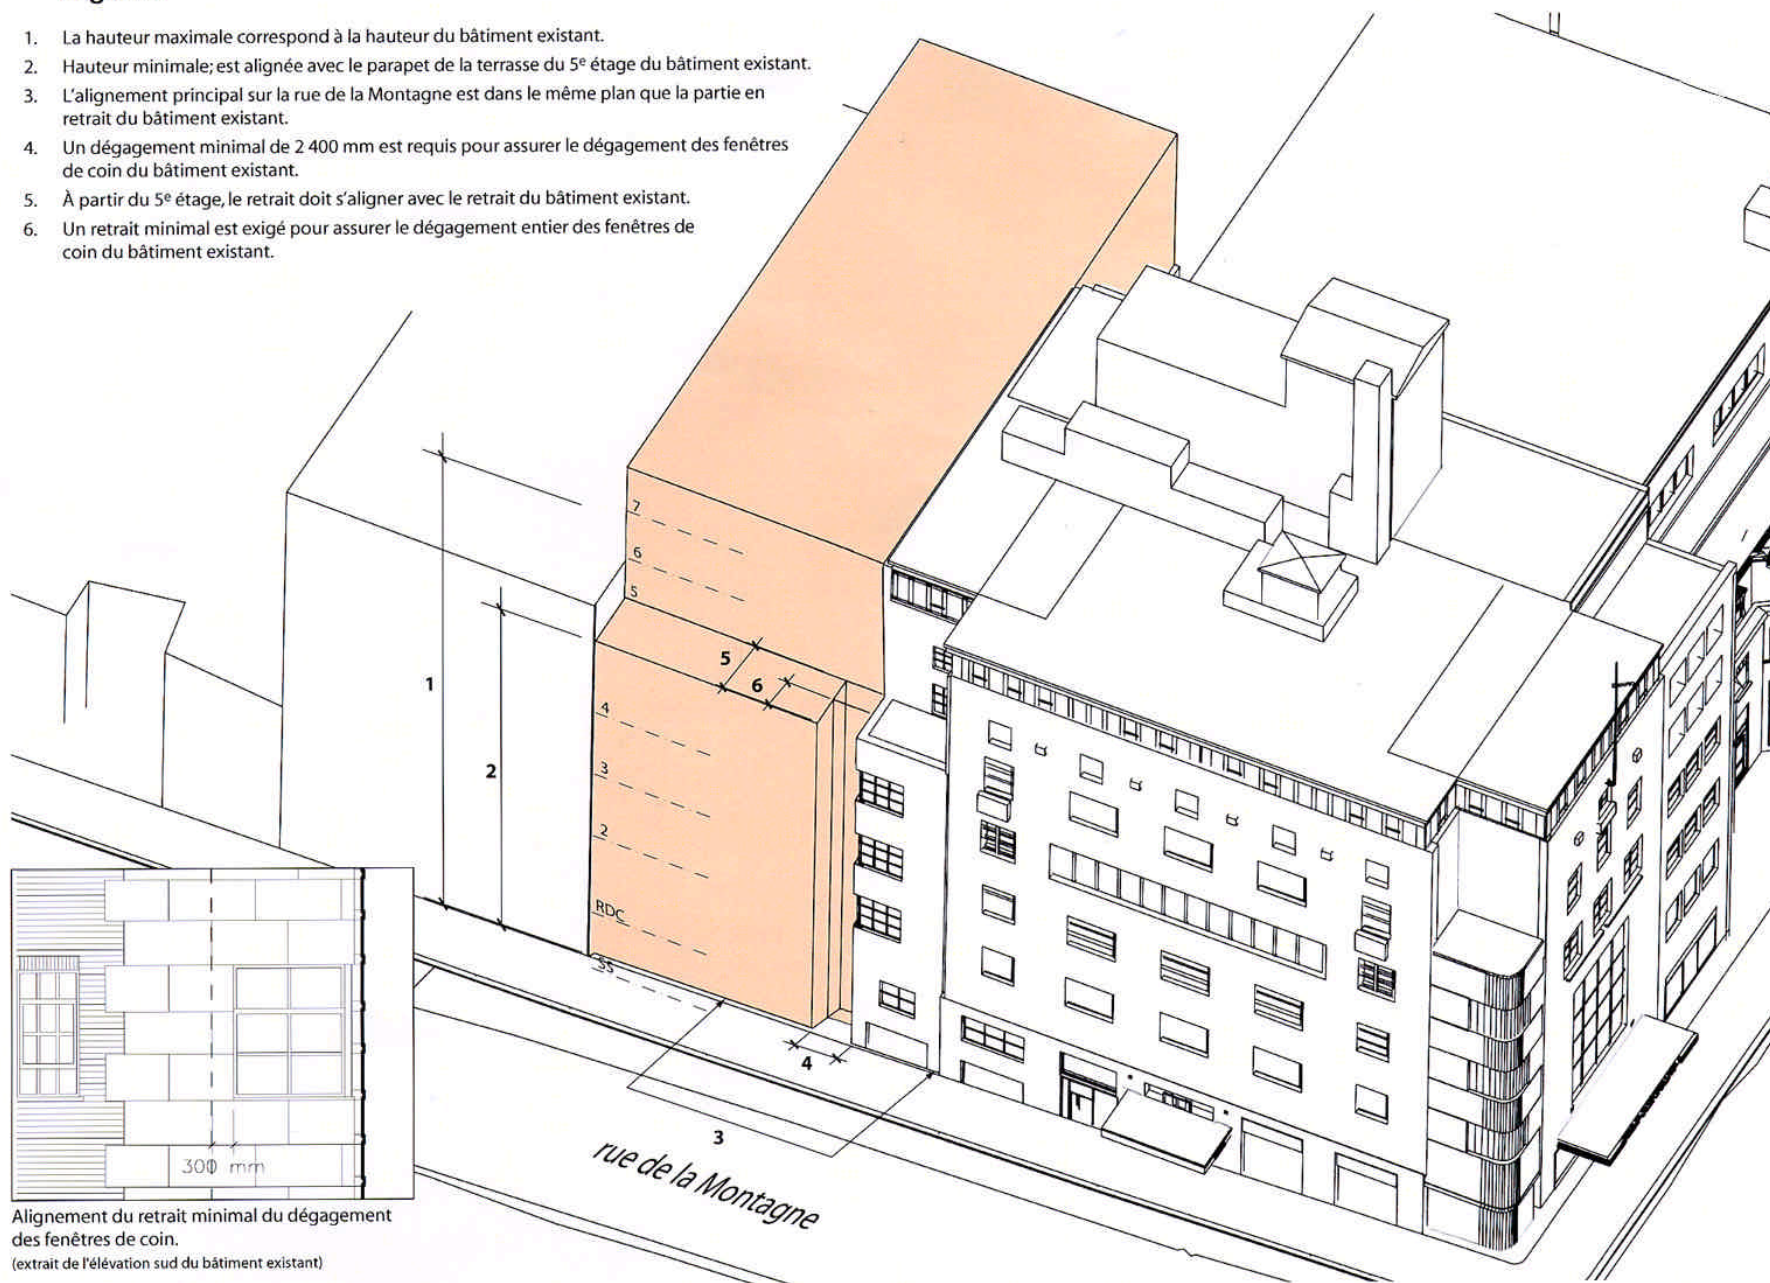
1. La hauteur maximale correspond à la hauteur du bâtiment existant.
2. Hauteur minimale; est alignée avec le parapet de la terrasse du 5e étage du bâtiment existant.
3. L'alignement principal sur la rue de la Montagne est dans le même plan que la partie en retrait du bâtiment existant.
4. Un dégagement minimal de 2 400 mm est requis pour assurer le dégagement des fenêtres de coin du bâtiment existant.
5. À partir du 5e étage, le retrait doit s'aligner avec le retrait du bâtiment existant.
6. Un retrait minimal est exigé pour assurer le dégagement entier des fenêtres de coin du bâtiment existant.

7
6
5
5
6
1
2
4
3
2
RDC
SS
4
3
rue de la Montagne

300 mm

Alignement du retrait minimal du dégagement des fenêtres de coin.
(extrait de l'élévation sud du bâtiment existant)